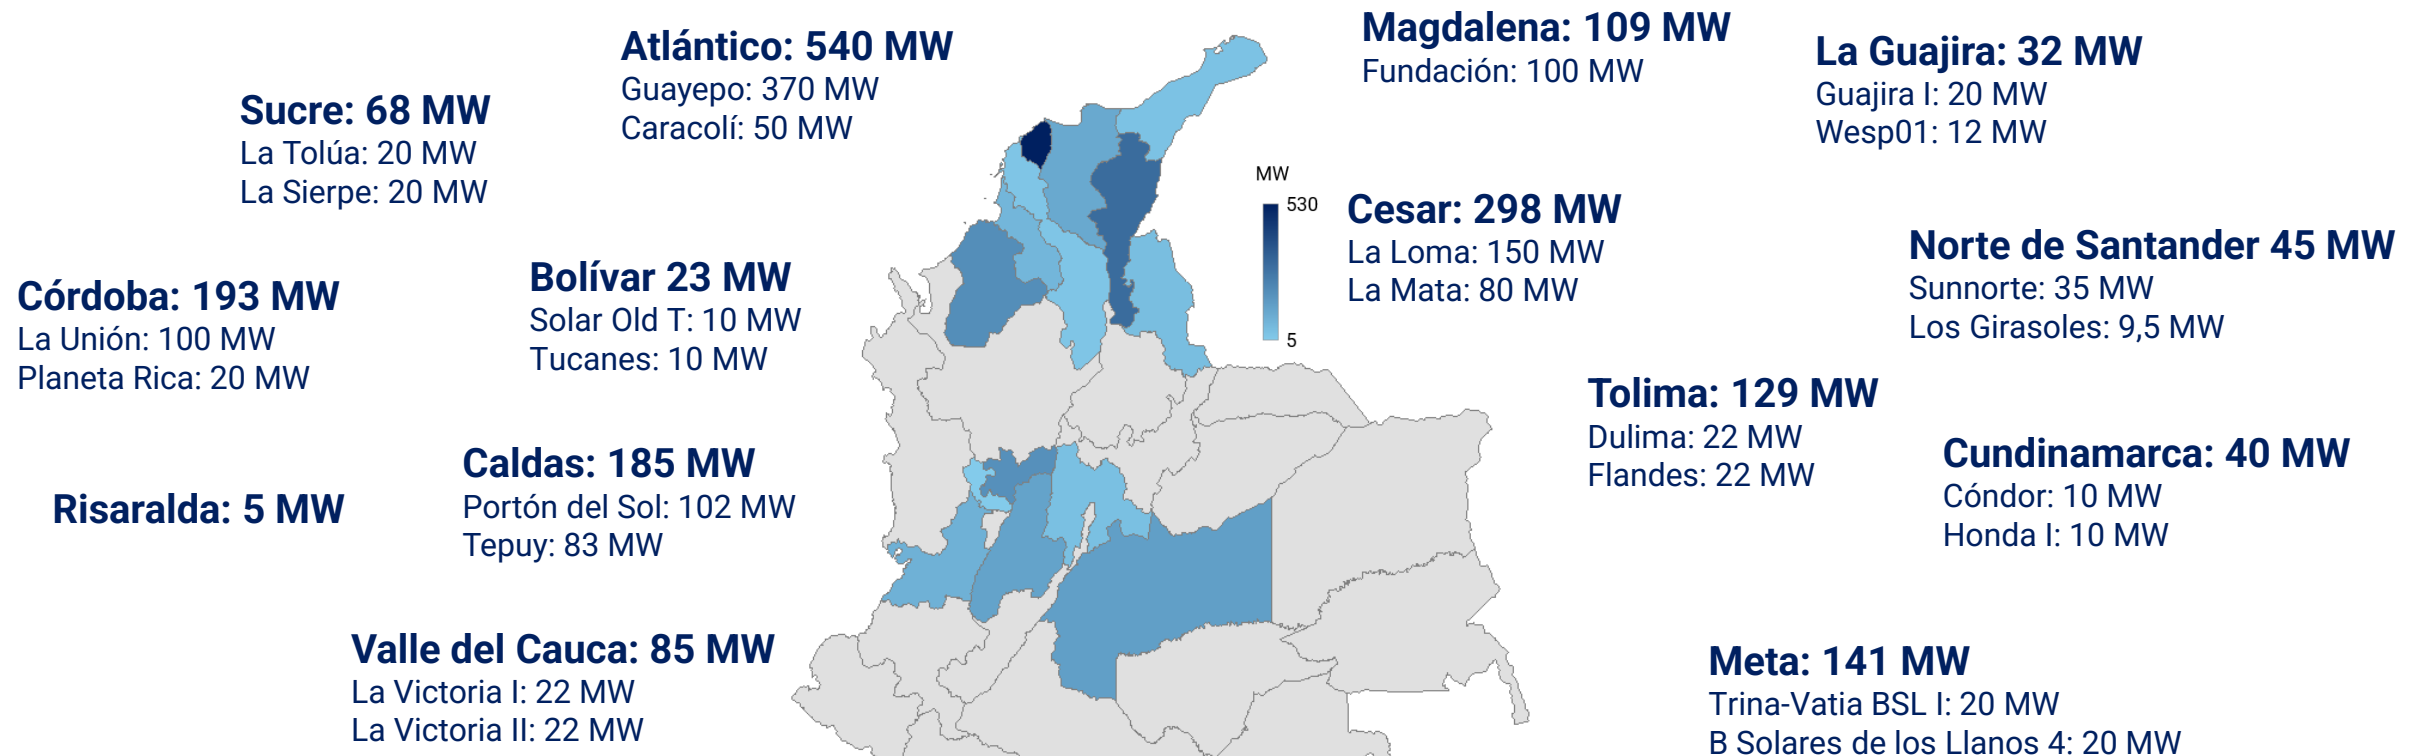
Atlántico: 540 MW
Guayepo: 370 MW
Caracolí: 50 MW

Magdalena: 109 MW
Fundación: 100 MW

La Guajira: 32 MW
Guajira I: 20 MW
Wesp01: 12 MW

Sucre: 68 MW
La Tolúa: 20 MW
La Sierpe: 20 MW

MW
530
5

Cesar: 298 MW
La Loma: 150 MW
La Mata: 80 MW

Norte de Santander 45 MW
Sunnorte: 35 MW
Los Girasoles: 9,5 MW

Córdoba: 193 MW
La Unión: 100 MW
Planeta Rica: 20 MW

Bolívar 23 MW
Solar Old T: 10 MW
Tucanes: 10 MW

Tolima: 129 MW
Dulima: 22 MW
Flandes: 22 MW

Cundinamarca: 40 MW
Cóndor: 10 MW
Honda I: 10 MW

Caldas: 185 MW
Portón del Sol: 102 MW
Tepuy: 83 MW

Risaralda: 5 MW

Valle del Cauca: 85 MW
La Victoria I: 22 MW
La Victoria II: 22 MW

Meta: 141 MW
Trina-Vatia BSL I: 20 MW
B Solares de los Llanos 4: 20 MW